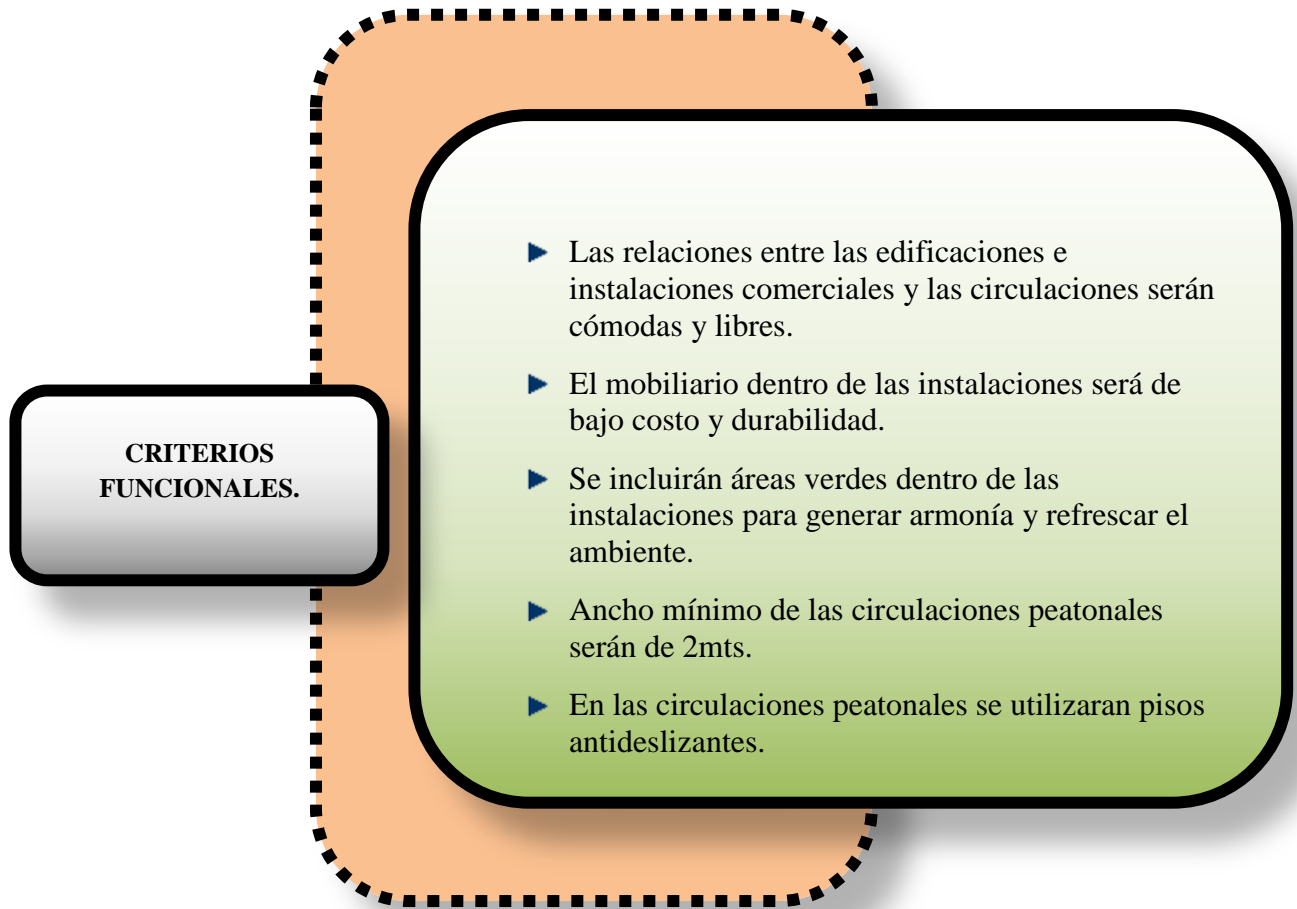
CRITERIOS FUNCIONALES.

- Las relaciones entre las edificaciones e instalaciones comerciales y las circulaciones serán cómodas y libres.
- El mobiliario dentro de las instalaciones será de bajo costo y durabilidad.
- Se incluirán áreas verdes dentro de las instalaciones para generar armonía y refrescar el ambiente.
- Ancho mínimo de las circulaciones peatonales serán de 2mts.
- En las circulaciones peatonales se utilizaran pisos antideslizantes.